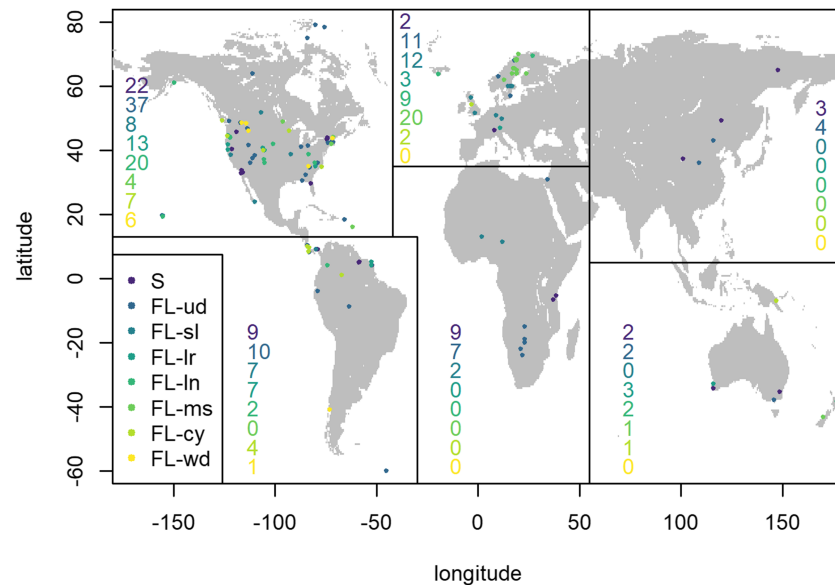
80
60
40
20
0
-20
-40
-60

latitude

22
37
8
13
20
4
7
6

2
11
12
3
9
20
2
0

3
4
0
0
0
0
0
0

S
FL-ud
FL-sl
FL-lr
FL-ln
FL-ms
FL-cy
FL-wd

9
10
7
7
2
0
4
1

9
7
2
0
0
0
0
0

2
2
0
3
2
1
1
0

-150 -100 -50 0 50 100 150

longitude